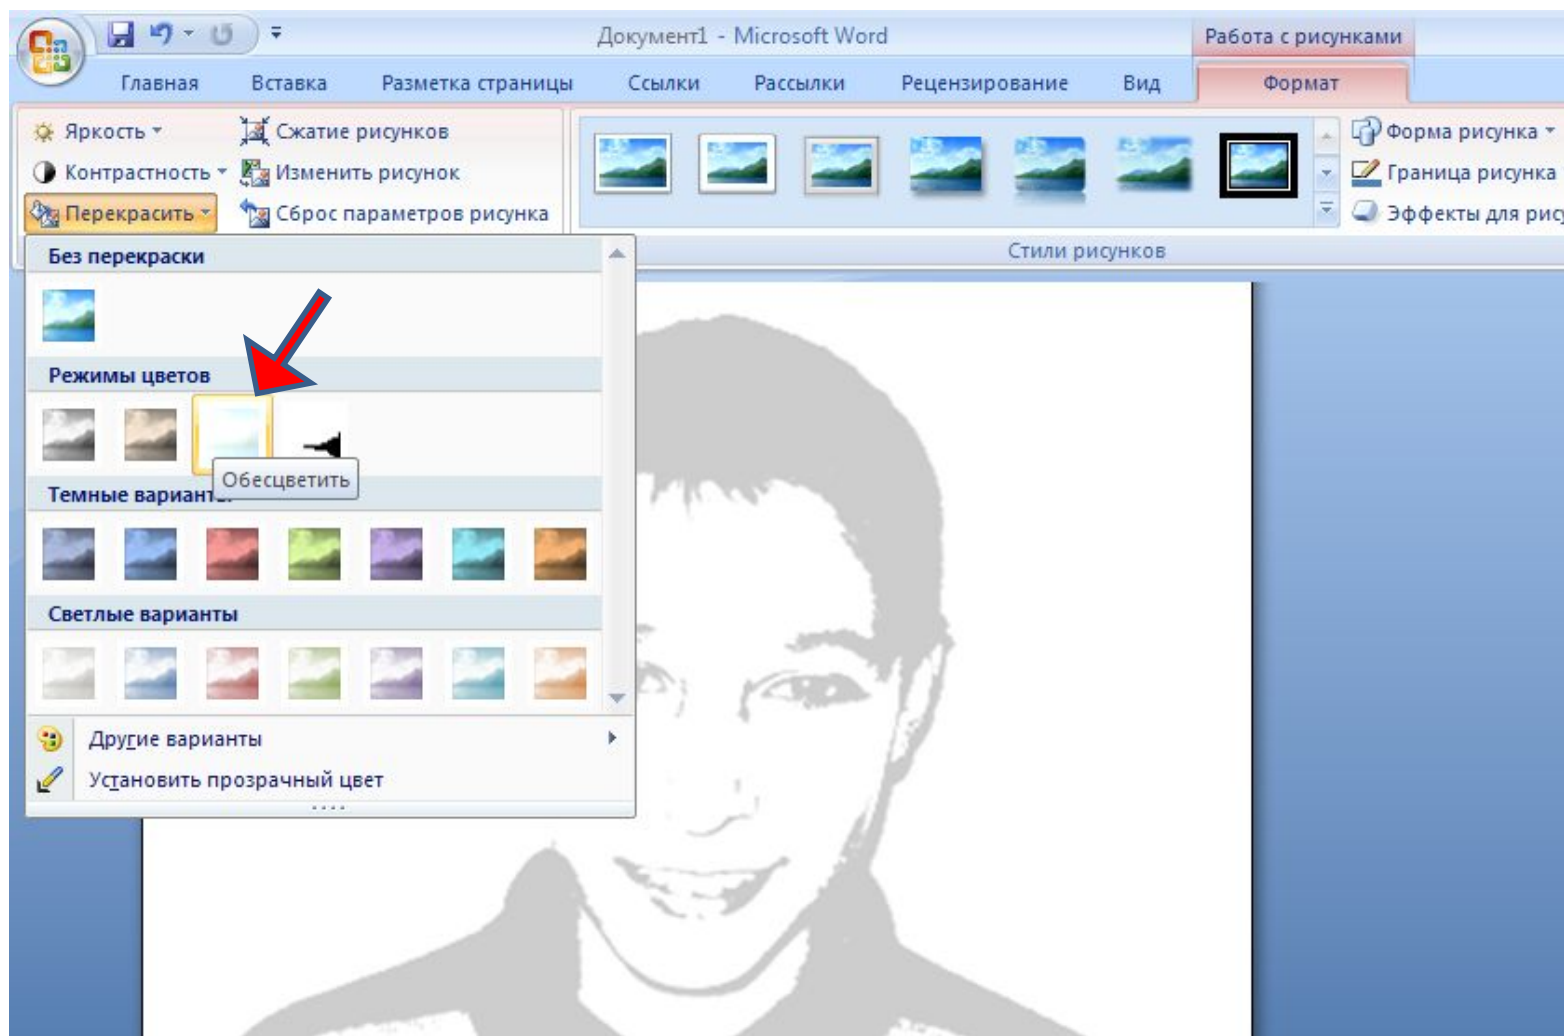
Документ1 - Microsoft Word

Работа с рисунками

Главная Вставка Разметка страницы Ссылки Рассылки Рецензирование Вид Формат

Яркость
Контрастность
Перекрасить
Сжатие рисунков
Изменить рисунок
Сброс параметров рисунка

Форма рисунка
Граница рисунка
Эффекты для рису

Стили рисунков

Без перекраски

Режимы цветов

Обесцветить

Темные варианты

Светлые варианты

Другие варианты
Установить прозрачный цвет